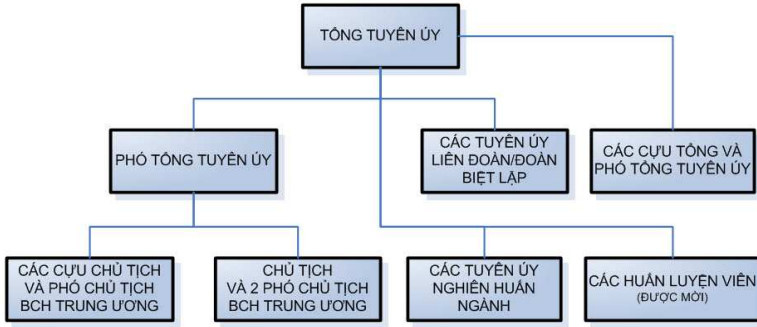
TỔNG TUYÊN ÚY

PHÓ TỔNG TUYÊN ÚY

CÁC TUYÊN ÚY LIÊN ĐOÀN/ĐOÀN BIỆT LẬP

CÁC CỰU TỔNG VÀ PHÓ TỔNG TUYÊN ÚY

CÁC CỰU CHỦ TỊCH VÀ PHÓ CHỦ TỊCH BCH TRUNG ƯƠNG

CHỦ TỊCH VÀ 2 PHÓ CHỦ TỊCH BCH TRUNG ƯƠNG

CÁC TUYÊN ÚY NGHIÊN HUẤN NGÀNH

CÁC HUẤN LUYỆN VIÊN (ĐƯỢC MỜI)